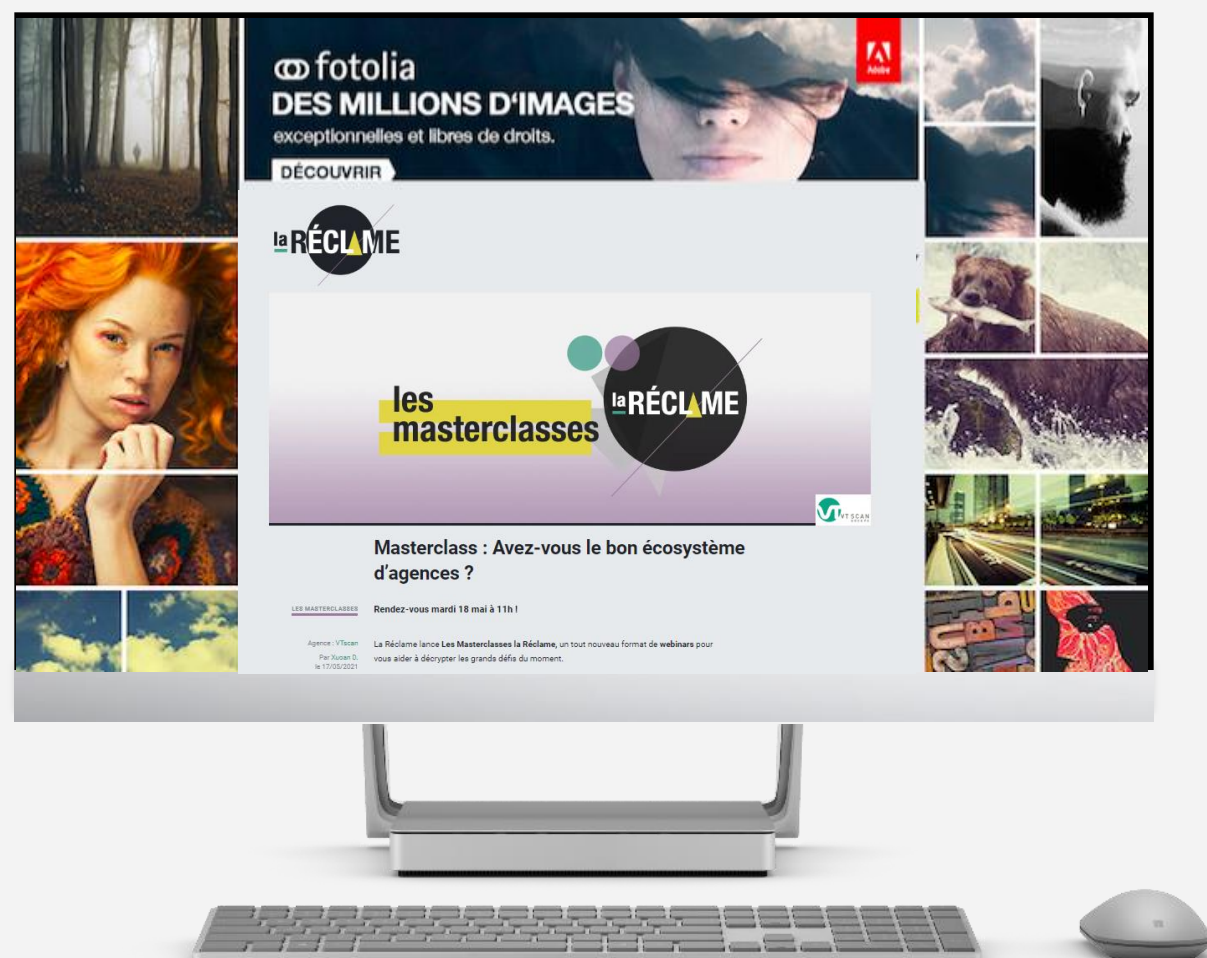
fotolia
DES MILLIONS D'IMAGES
exceptionnelles et libres de droits.
DÉCOUVRIR

Adobe

la RÉCLAME

les masterclasses

la RÉCLAME

VT SCAN

Masterclass : Avez-vous le bon écosystème d'agences ?

LES MASTERCLASSES

Rendez-vous mardi 18 mai à 11h !

Agence : VTscan
Par Xuan D.
le 17/05/2021

La Réclame lance Les Masterclasses la Réclame, un tout nouveau format de webinars pour vous aider à décrypter les grands défis du moment.